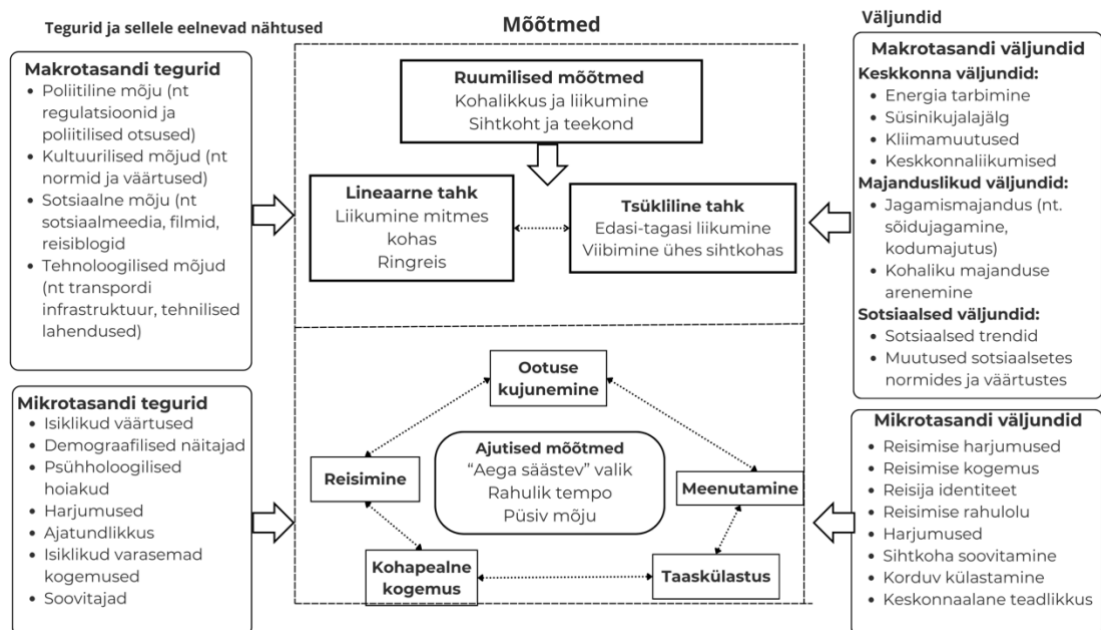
Tegurid ja sellele eelnevad nähtused

Makrotasandi tegurid
- Poliitiline mõju (nt regulatsioonid ja poliitilised otsused)
- Kultuurilised mõjud (nt normid ja väärtused)
- Sotsiaalne mõju (nt sotsiaalmeedia, filmid, reisiblogid
- Tehnoloogilised mõjud (nt transpordi infrastruktuur, tehnilised lahendused)

Mikrotasandi tegurid
- Isiklikud väärtused
- Demograafilised näitajad
- Psühholoogilised hoiakud
- Harjumused
- Ajatundlikkus
- Isiklikud varasemad kogemused
- Soovitajad

Mõõtmed

Ruumilised mõõtmed
Kohalikkus ja liikumine
Sihtkoht ja teekond

Lineaarne tahk
Liikumine mitmes kohas
Ringreis

Tsükliline tahk
Edasi-tagasi liikumine
Viibimine ühes sihtkohas

Ootuse kujunemine

Reisimine

Ajutised mõõtmed
"Aega säästev" valik
Rahulik tempo
Püsiv mõju

Meenutamine

Kohapealne kogemus

Taaskülastus

Väljundid

Makrotasandi väljundid
Keskkonna väljundid:
- Energia tarbimine
- Süsinikujalajälg
- Kliimamuutused
- Keskkonnaliikumised
Majanduslikud väljundid:
- Jagamismajandus (nt. sõidujagamine, kodumajutus)
- Kohaliku majanduse arenemine
Sotsiaalsed väljundid:
- Sotsiaalsed trendid
- Muutused sotsiaalsetes normides ja väärtustes

Mikrotasandi väljundid
- Reisimise harjumused
- Reisimise kogemus
- Reisija identiteet
- Reisimise rahulolu
- Harjumused
- Sihtkoha soovitamine
- Korduv külastamine
- Keskonnaalane teadlikkus